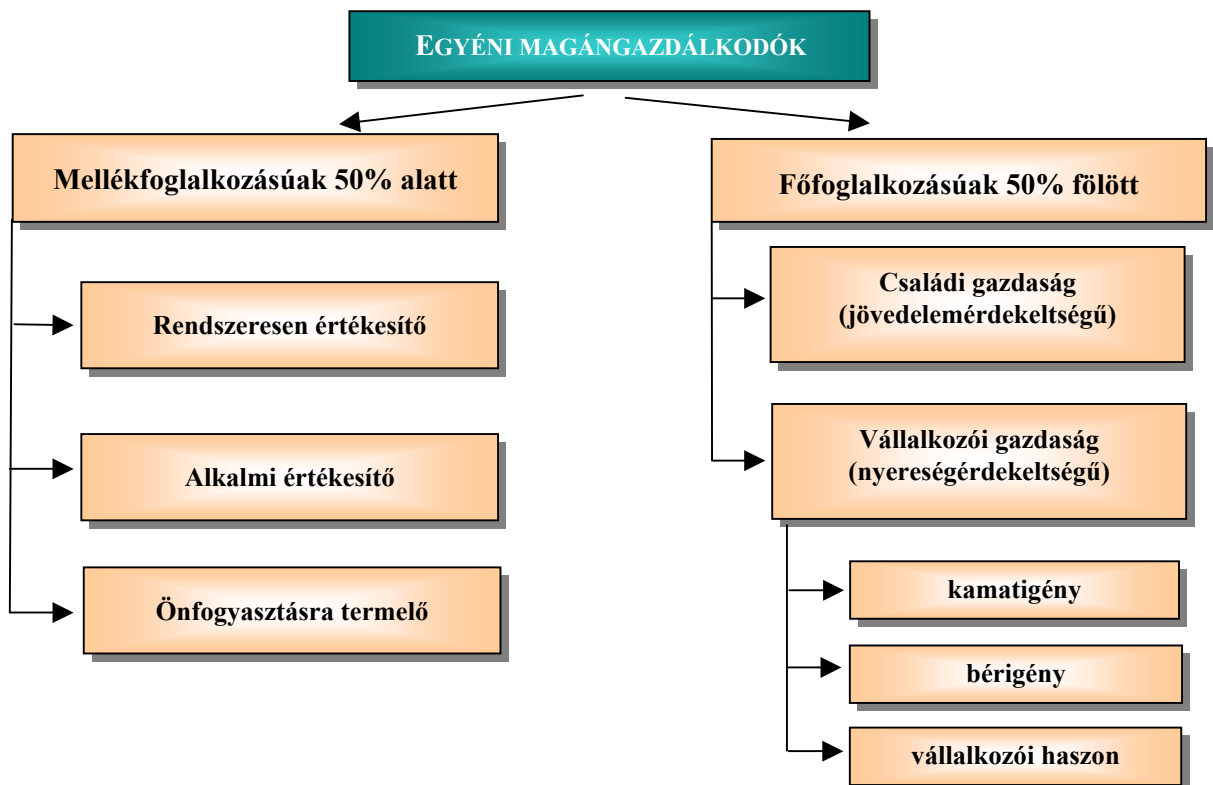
EGYÉNI MAGÁNGAZDÁLKODÓK

Mellékfoglalkozásúak 50% alatt

Rendszeresen értékesítő

Alkalmi értékesítő

Önfogyasztásra termelő

Főfoglalkozásúak 50% fölött

Családi gazdaság (jövedelemérdekeltségű)

Vállalkozói gazdaság (nyereségérdekeltségű)

kamatigény

bérigény

vállalkozói haszon